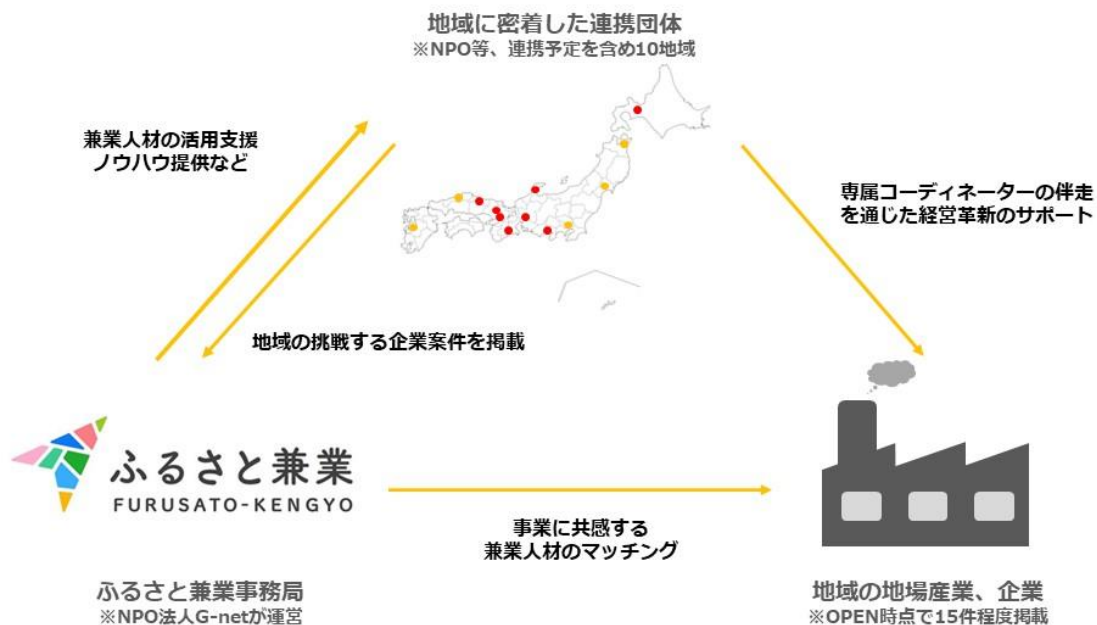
地域に密着した連携団体
※NPO等、連携予定を含め10地域

兼業人材の活用支援
ノウハウ提供など

専属コーディネーターの伴走
を通じた経営革新のサポート

地域の挑戦する企業案件を掲載

ふるさと兼業
FURUSATO-KENGYO

事業に共感する
兼業人材のマッチング

ふるさと兼業事務局
※NPO法人G-netが運営

地域の地場産業、企業
※OPEN時点で15件程度掲載